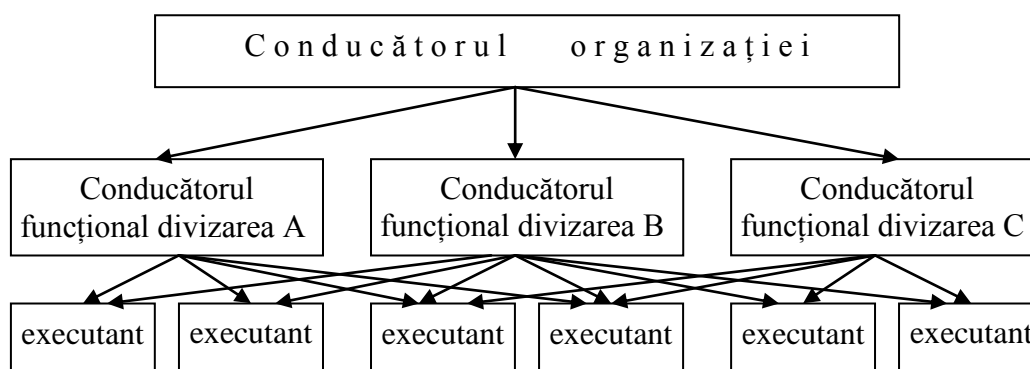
Conducătorul organizației

Conducătorul funcțional divizarea A

Conducătorul funcțional divizarea B

Conducătorul funcțional divizarea C

executant

executant

executant

executant

executant

executant